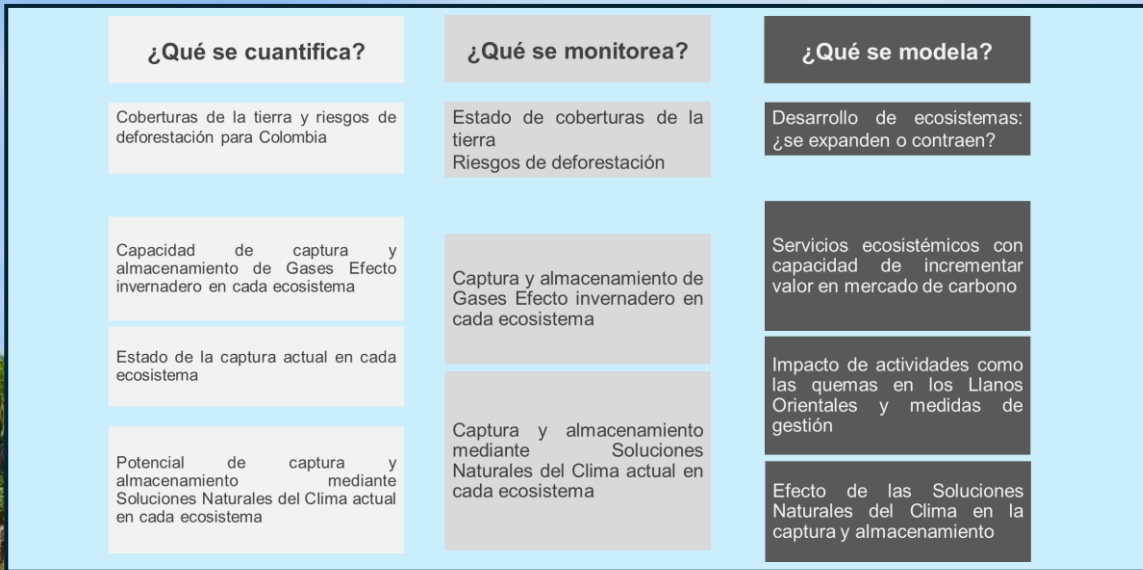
¿Qué se cuantifica?

Coberturas de la tierra y riesgos de deforestación para Colombia

Capacidad de captura y almacenamiento de Gases Efecto invernadero en cada ecosistema

Estado de la captura actual en cada ecosistema

Potencial de captura y almacenamiento mediante Soluciones Naturales del Clima actual en cada ecosistema

¿Qué se monitorea?

Estado de coberturas de la tierra
Riesgos de deforestación

Captura y almacenamiento de Gases Efecto invernadero en cada ecosistema

Captura y almacenamiento mediante Soluciones Naturales del Clima actual en cada ecosistema

¿Qué se modela?

Desarrollo de ecosistemas: ¿se expanden o contraen?

Servicios ecosistémicos con capacidad de incrementar valor en mercado de carbono

Impacto de actividades como las quemas en los Llanos Orientales y medidas de gestión

Efecto de las Soluciones Naturales del Clima en la captura y almacenamiento